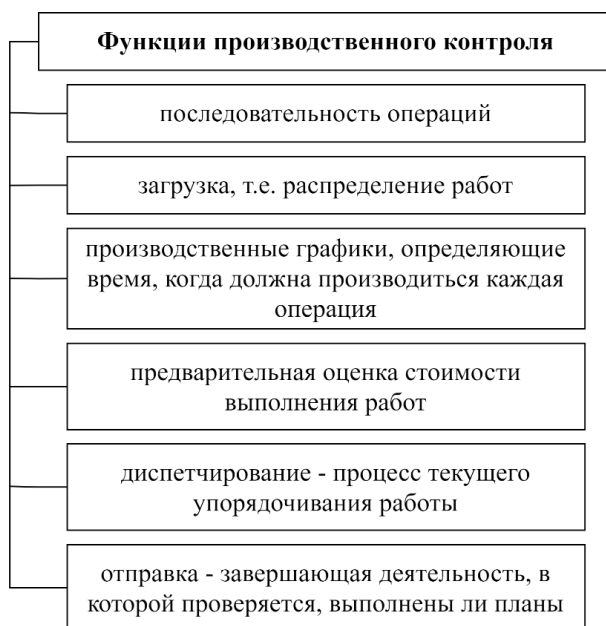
Функции производственного контроля

последовательность операций

загрузка, т.е. распределение работ

производственные графики, определяющие время, когда должна производиться каждая операция

предварительная оценка стоимости выполнения работ

диспетчирование - процесс текущего упорядочивания работы

отправка - завершающая деятельность, в которой проверяется, выполнены ли планы